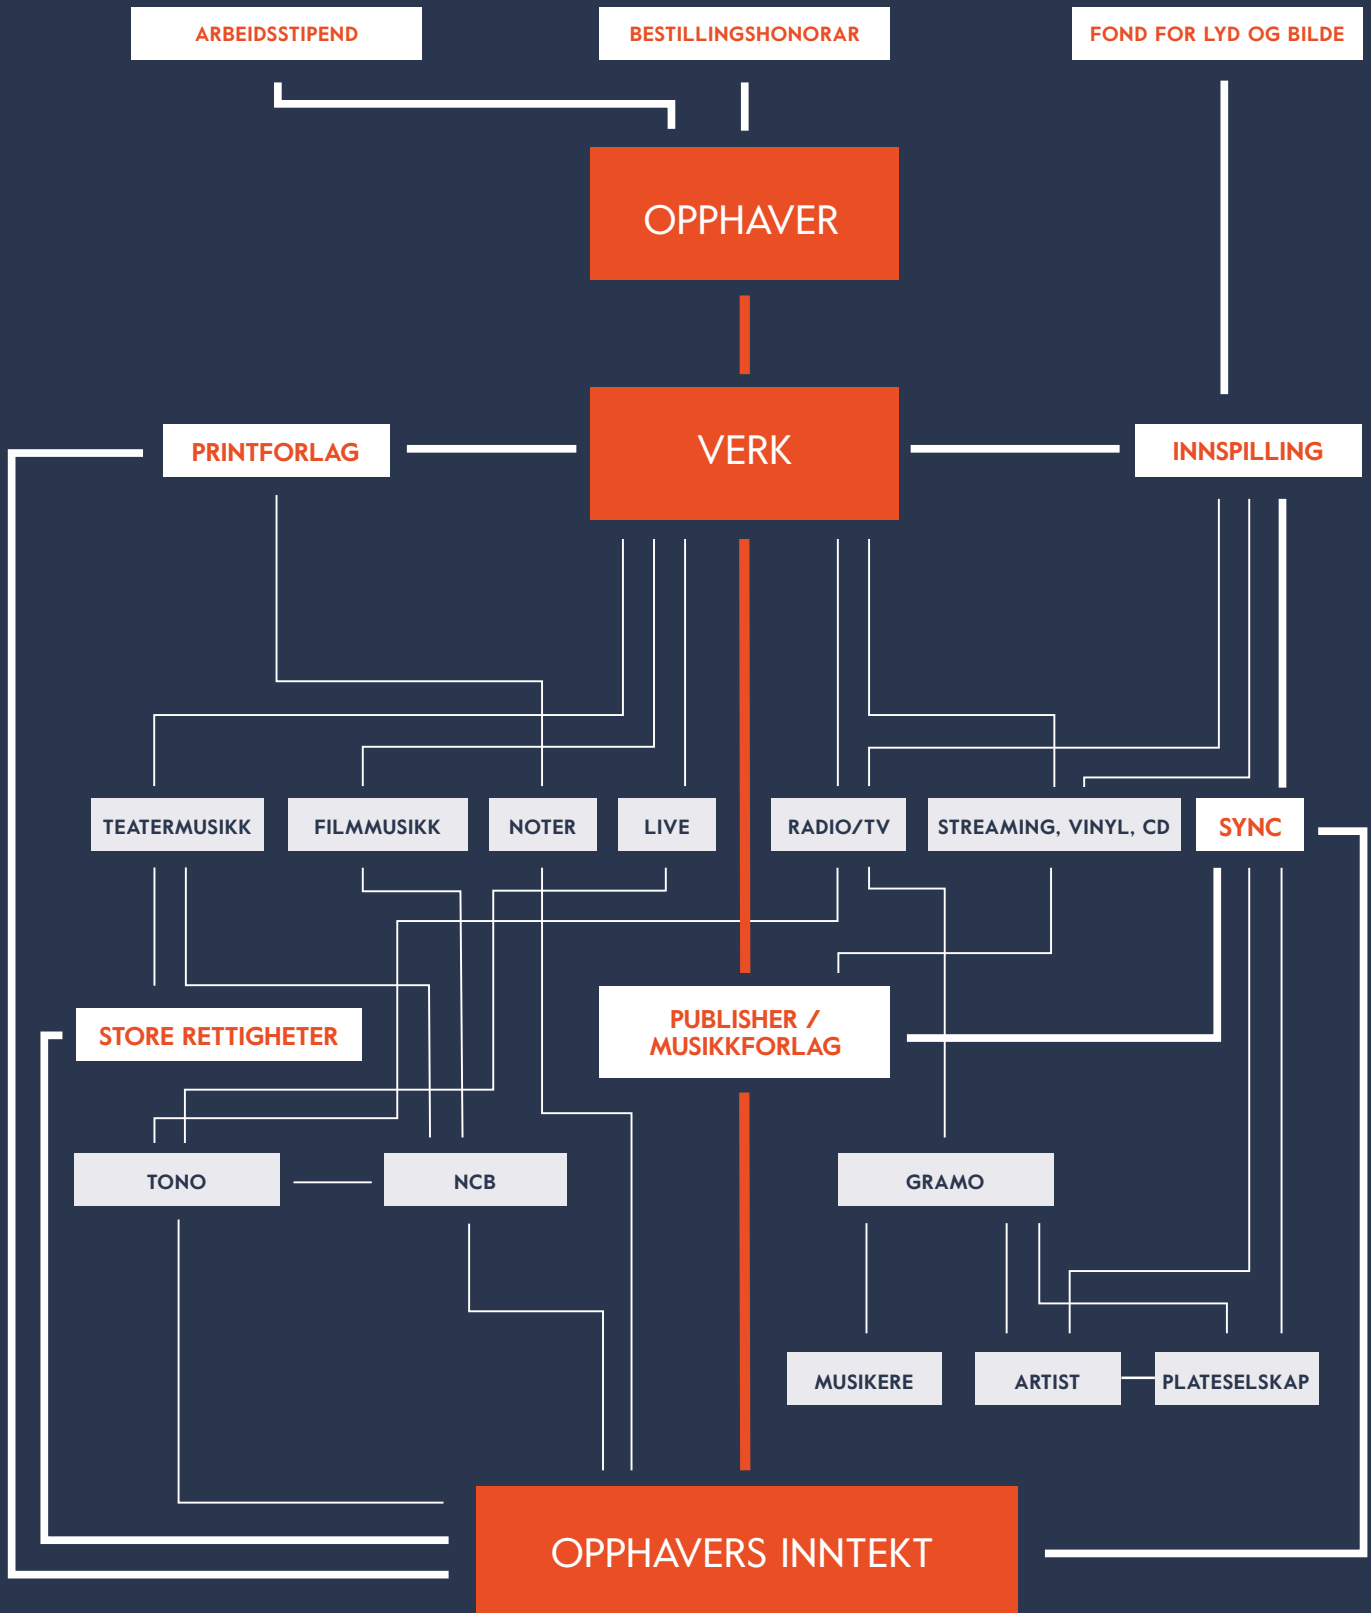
ARBEIDSSTIPEND

BESTILLINGSHONORAR

FOND FOR LYD OG BILDE

OPPHAVER

PRINTFORLAG

VERK

INNSPILLING

TEATERMUSIKK

FILMMUSIKK

NOTER

LIVE

RADIO/TV

STREAMING, VINYL, CD

SYNC

STORE RETTIGHETER

PUBLISHER / MUSIKKFORLAG

TONO

NCB

GRAMO

MUSIKERE

ARTIST

PLATESELSKAP

OPPHAVERS INNTEKT